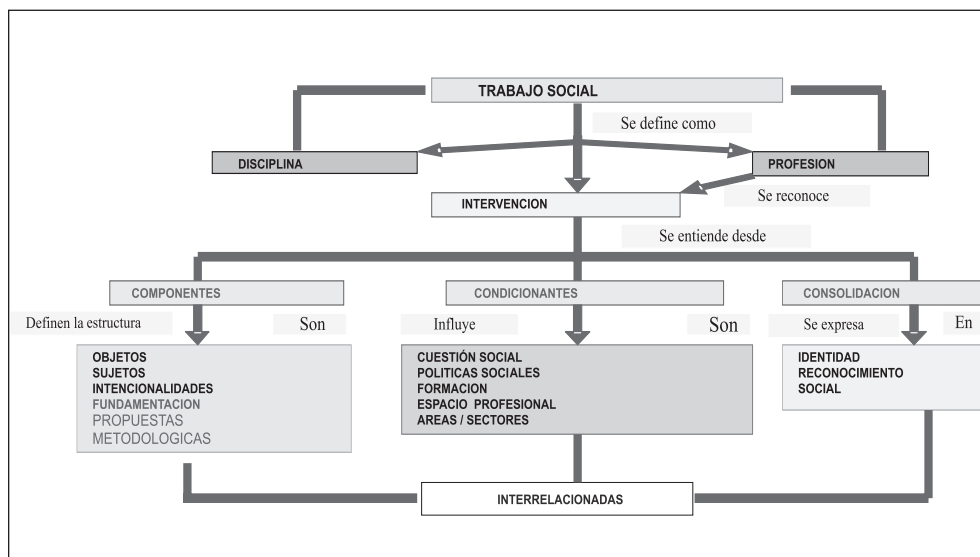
TRABAJO SOCIAL

Se define como

DISCIPLINA

PROFESION

Se reconoce

INTERVENCION

Se entiende desde

COMPONENTES

CONDICIONANTES

CONSOLIDACION

Definen la estructura

Son

Influye

Son

Se expresa

En

OBJETOS
SUJETOS
INTENCIONALIDADES
FUNDAMENTACION
PROPUESTAS
METODOLOGICAS

CUESTIÓN SOCIAL
POLITICAS SOCIALES
FORMACION
ESPACIO PROFESIONAL
AREAS / SECTORES

IDENTIDAD
RECONOCIMIENTO
SOCIAL

INTERRELACIONADAS